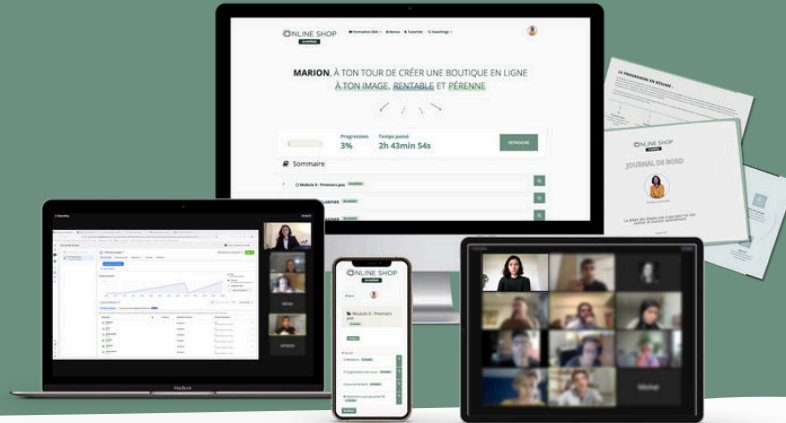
ONLINE SHOP

Formations Web · Bonus · Tutoriels · Coachings

MARION, À TON TOUR DE CRÉER UNE BOUTIQUE EN LIGNE À TON IMAGE, RENTABLE ET PÉRENNE

Progression
3%

Temps passé
2h 43min 54s

REPRENDRE

Sommaire

Module 0 : Premiers pas

LE PROGRAMME EN RÉSUMÉ

ONLINE SHOP

JOURNAL DE BORD

ONLINE SHOP

Module 0 : Premiers pas

MacBook